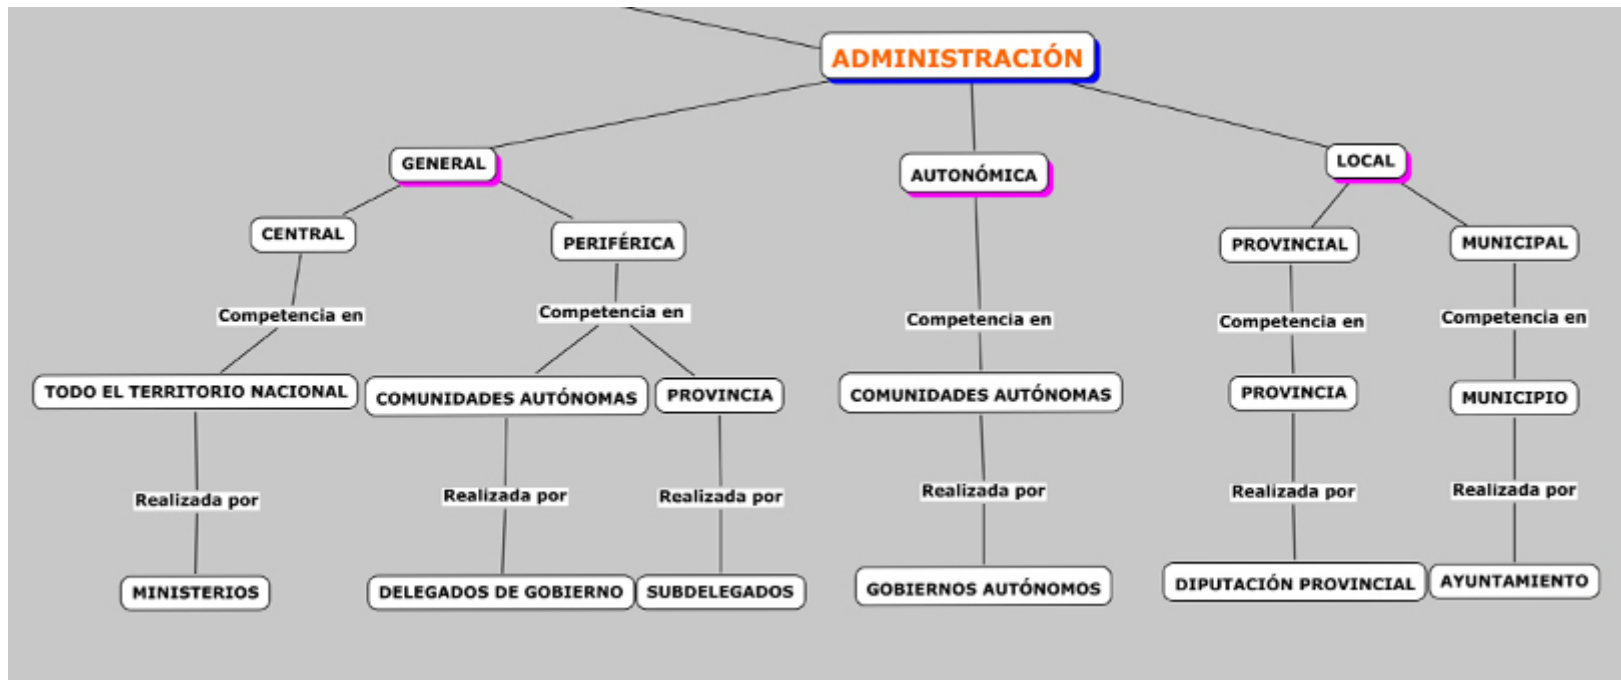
ADMINISTRACIÓN

GENERAL

CENTRAL

Competencia en

TODO EL TERRITORIO NACIONAL

Realizada por

MINISTERIOS

PERIFÉRICA

Competencia en

COMUNIDADES AUTÓNOMAS

Realizada por

DELEGADOS DE GOBIERNO

PROVINCIA

Realizada por

SUBDELEGADOS

AUTONÓMICA

Competencia en

COMUNIDADES AUTÓNOMAS

Realizada por

GOBIERNOS AUTÓNOMOS

LOCAL

PROVINCIAL

Competencia en

PROVINCIA

Realizada por

DIPUTACIÓN PROVINCIAL

MUNICIPAL

Competencia en

MUNICIPIO

Realizada por

AYUNTAMIENTO